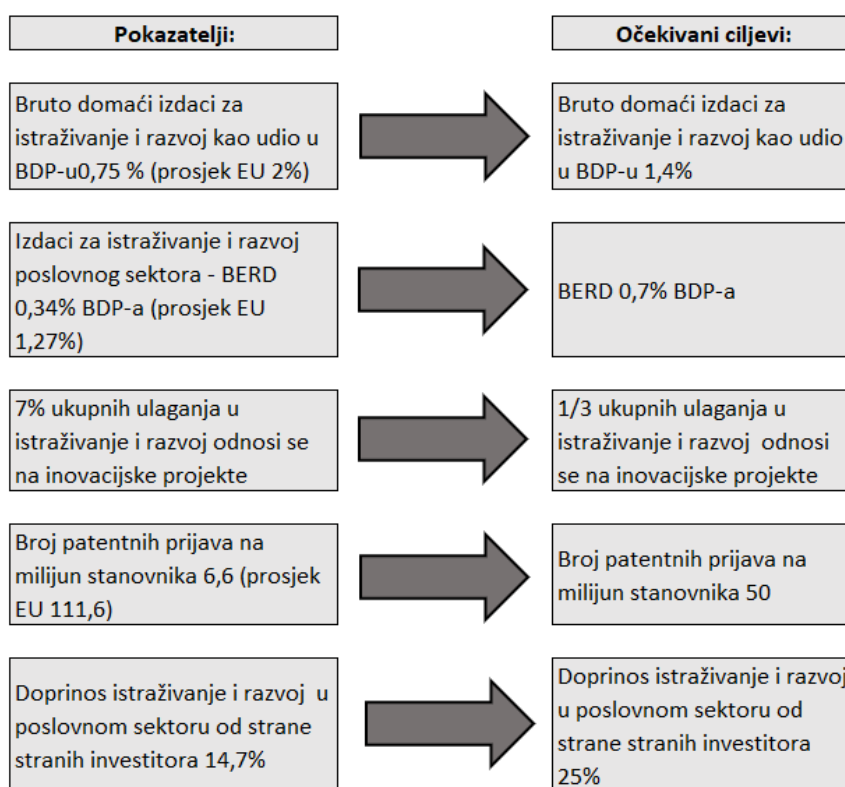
Pokazatelji:

Očekivani ciljevi:

Bruto domaći izdaci za istraživanje i razvoj kao udio u BDP-u0,75 % (prosjek EU 2%)

Bruto domaći izdaci za istraživanje i razvoj kao udio u BDP-u 1,4%

Izdaci za istraživanje i razvoj poslovnog sektora - BERD 0,34% BDP-a (prosjek EU 1,27%)

BERD 0,7% BDP-a

7% ukupnih ulaganja u istraživanje i razvoj odnosi se na inovacijske projekte

1/3 ukupnih ulaganja u istraživanje i razvoj odnosi se na inovacijske projekte

Broj patentnih prijava na milijun stanovnika 6,6 (prosjek EU 111,6)

Broj patentnih prijava na milijun stanovnika 50

Doprinos istraživanje i razvoj u poslovnom sektoru od strane stranih investitora 14,7%

Doprinos istraživanje i razvoj u poslovnom sektoru od strane stranih investitora 25%